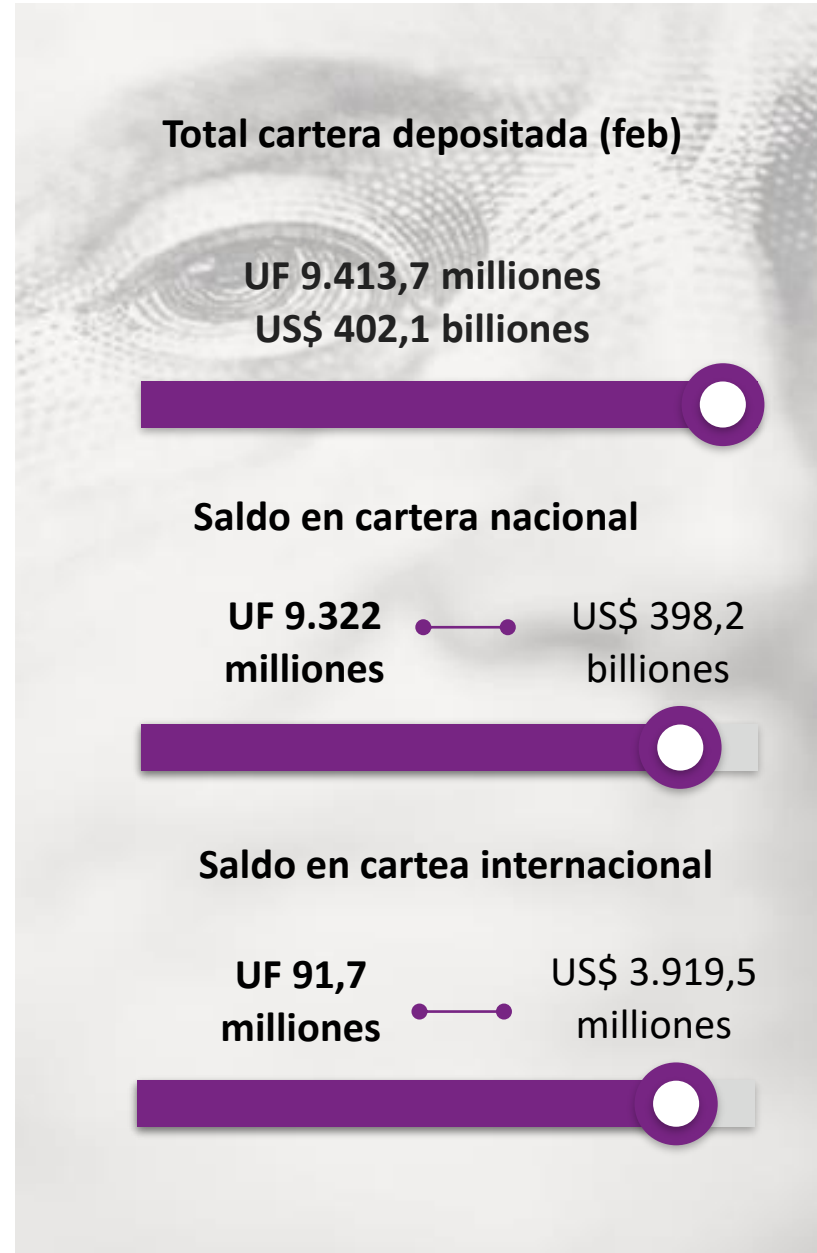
Total cartera depositada (feb)

UF 9.413,7 milliones
US$ 402,1 billiones

Saldo en cartera nacional

UF 9.322 milliones

US$ 398,2 billiones

Saldo en cartea internacional

UF 91,7 milliones

US$ 3.919,5 milliones